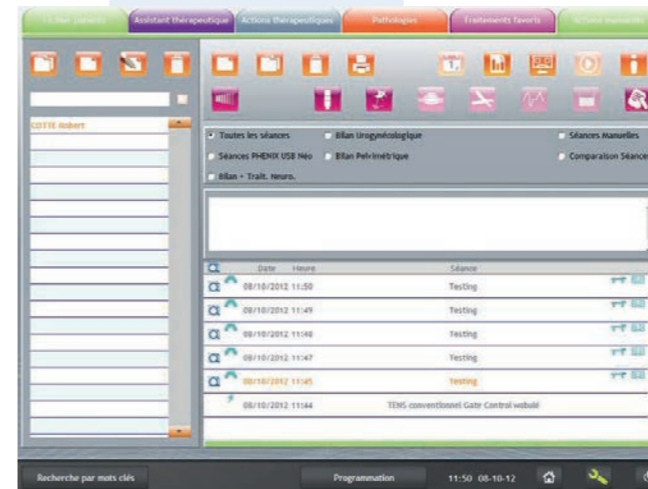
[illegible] | Assistant thérapeutique | Actions thérapeutiques | Pathologies | Traitements favoris | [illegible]

COTTE Robert

Toutes les séances
Bilan Urogynécologique
Séances Manuelles
Séances PHENIX USB Néo
Bilan Pelvimétrique
Comparaison Séances
Bilan + Trait. Neuro.

| Date | Heure | Séance |
|---|---|---|
| 08/10/2012 | 11:50 | Testing |
| 08/10/2012 | 11:49 | Testing |
| 08/10/2012 | 11:48 | Testing |
| 08/10/2012 | 11:47 | Testing |
| 08/10/2012 | 11:45 | Testing |
| 08/10/2012 | 11:44 | TENS conventionnel Gate Control wobulé |

Recherche par mots clés
Programmation
11:50 08-10-12